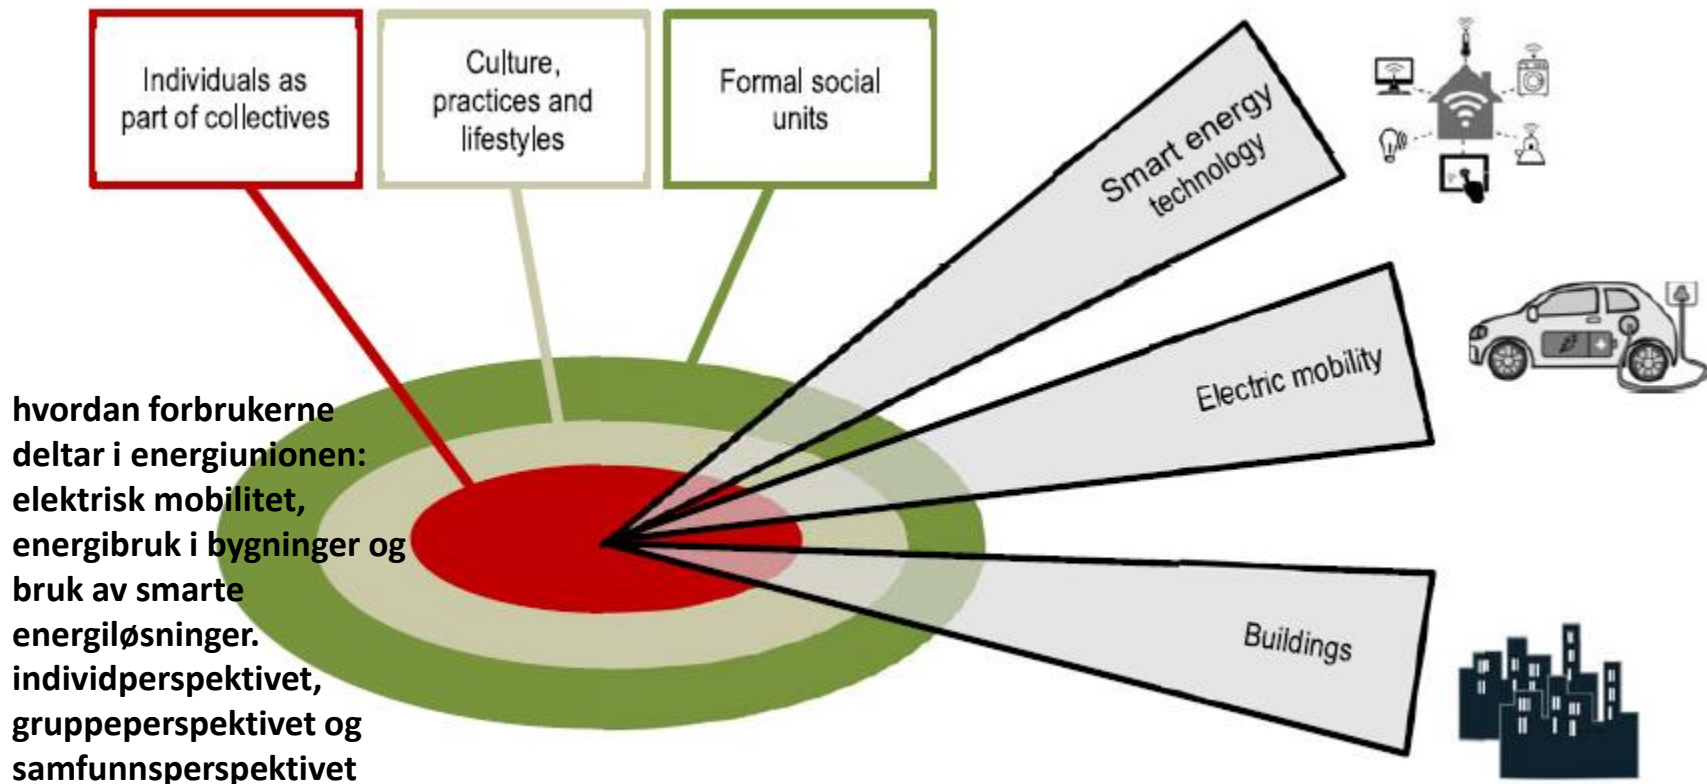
Individuals as part of collectives

Culture, practices and lifestyles

Formal social units

Smart energy technology

Electric mobility

Buildings

hvordan forbrukerne deltar i energiunionen: elektrisk mobilitet, energibruk i bygninger og bruk av smarte energiløsninger. individperspektivet, gruppeperspektivet og samfunnsperspektivet